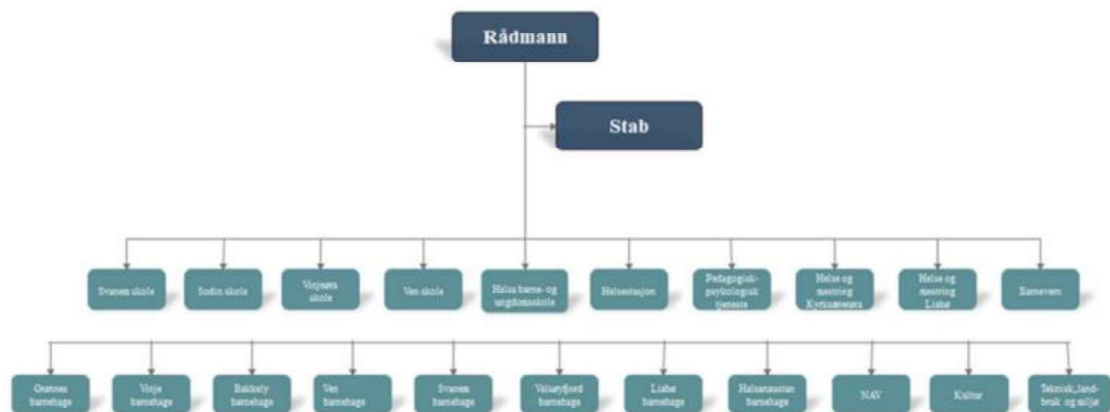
Rådmann

Stab

Svanem skole

Sodin skole

Vinjeøra skole

Ven skole

Halsa barne- og ungdomsskole

Helsestasjon

Pedagogisk-psykologisk tjeneste

Helse og mestring Kvitsæteren

Helse og mestring Liabø

Barnevern

Oratnes barnehage

Vinje barnehage

Bakkely barnehage

Ven barnehage

Svanem barnehage

Valsøyfjord barnehage

Liabø barnehage

Halsanaustan barnehage

NAV

Kultur

Teknisk, landbruk og miljø